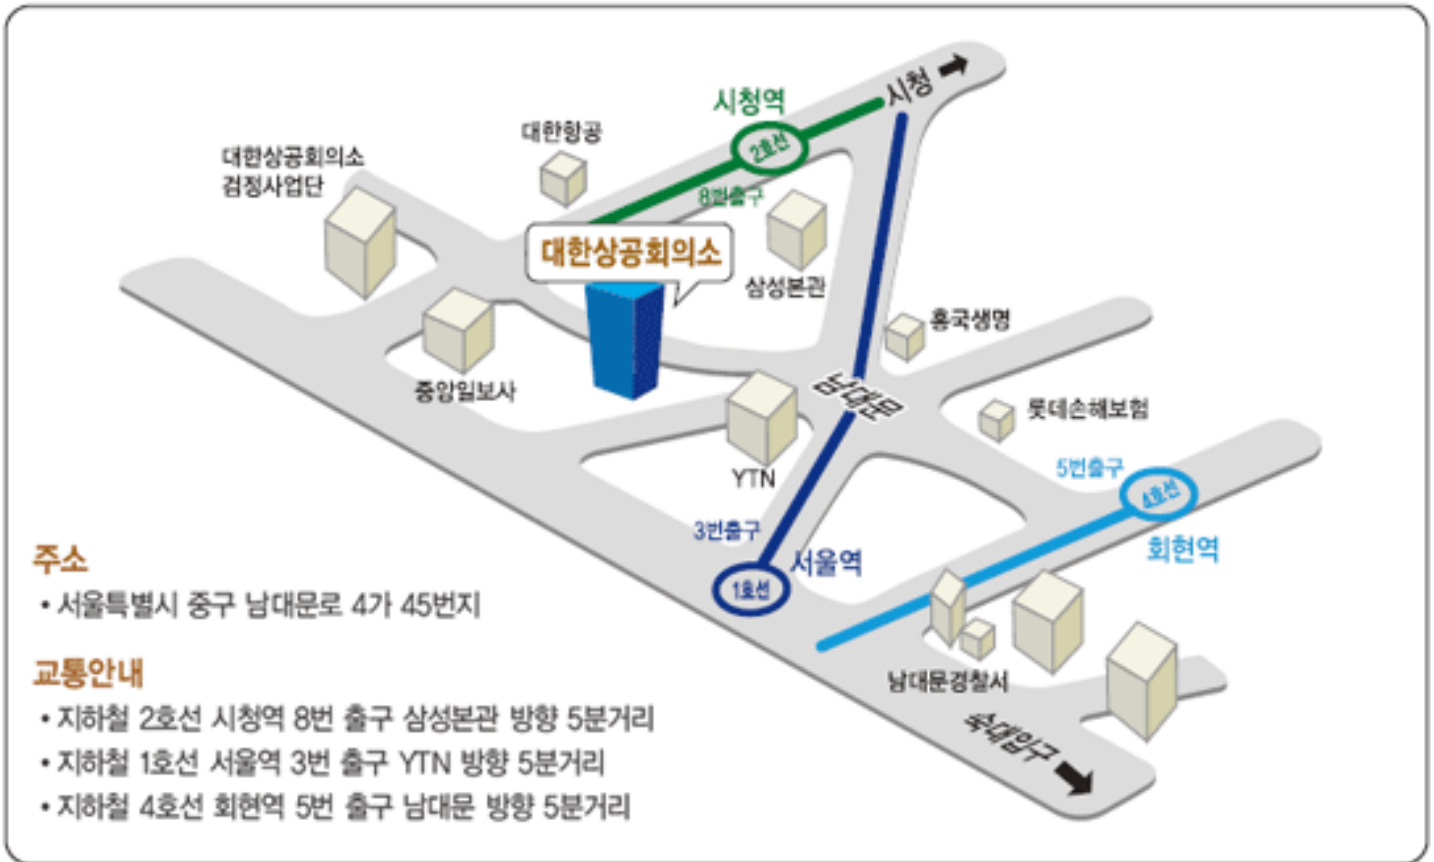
시청역
시청
대한항공
대한상공회의소
검정사업단
2호선
8번출구
대한상공회의소
삼성본관
흥국생명
중앙일보사
남대문
롯데손해보험
YTN
5번출구
4호선
3번출구
서울역
회현역
1호선
남대문경찰서
숙대입구

주소
• 서울특별시 중구 남대문로 4가 45번지

교통안내
• 지하철 2호선 시청역 8번 출구 삼성본관 방향 5분거리
• 지하철 1호선 서울역 3번 출구 YTN 방향 5분거리
• 지하철 4호선 회현역 5번 출구 남대문 방향 5분거리